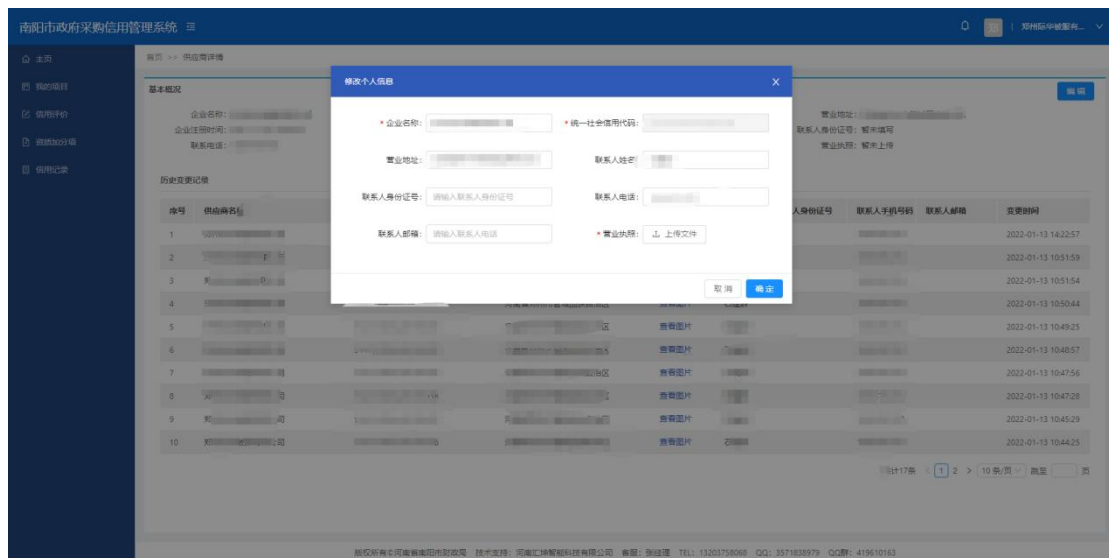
南阳市政府采购信用管理系统 ☰

郑州际华被服有...

主页
我的项目
信用评价
资质加分项
信用记录

首页 >> 供应商详情

基本概况

编辑

企业名称:
企业注册时间:
联系电话:

营业地址:
联系人身份证号: 暂未填写
营业执照: 暂未上传

历史变更记录

修改个人信息

* 企业名称:
* 统一社会信用代码:
营业地址:
联系人姓名:
联系人身份证号: 请输入联系人身份证号
联系人电话:
联系人邮箱: 请输入联系人电话
* 营业执照: 上传文件

取消 确定

| 序号 | 供应商名称 | | | | 人身份证号 | 联系人手机号码 | 联系人邮箱 | 变更时间 |
|---|---|---|---|---|---|---|---|---|
| 1 | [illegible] | | | | | | | 2022-01-13 14:22:57 |
| 2 | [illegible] | | | | | | | 2022-01-13 10:51:59 |
| 3 | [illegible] | | | | | | | 2022-01-13 10:51:54 |
| 4 | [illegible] | | | | | | | 2022-01-13 10:50:44 |
| 5 | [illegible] | | 区 | 查看图片 | | | | 2022-01-13 10:49:25 |
| 6 | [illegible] | | | 查看图片 | | | | 2022-01-13 10:48:57 |
| 7 | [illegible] | | 治区 | 查看图片 | | | | 2022-01-13 10:47:56 |
| 8 | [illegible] | | | 查看图片 | | | | 2022-01-13 10:47:28 |
| 9 | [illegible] | | | 查看图片 | | | | 2022-01-13 10:45:29 |
| 10 | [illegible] | | | 查看图片 | | | | 2022-01-13 10:44:25 |

共计17条 < 1 2 > 10条/页 跳至 页

版权所有©河南省南阳市财政局 技术支持: 河南汇博智能科技有限公司 客服: 张经理 TEL: 13203758068 QQ: 3571838979 QQ群: 419610163